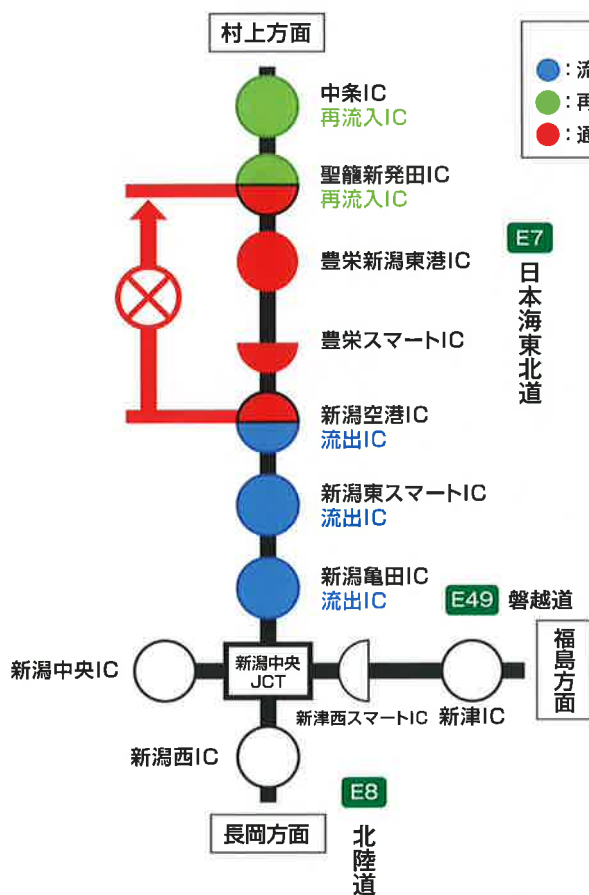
村上方面

●：流
●：再
●：通

中条IC
再流入IC

聖籠新発田IC
再流入IC

E7
日本海東北道

豊栄新潟東港IC

豊栄スマートIC

新潟空港IC
流出IC

新潟東スマートIC
流出IC

新潟亀田IC
流出IC

E49 磐越道

新潟中央IC

新潟中央JCT

新津西スマートIC

新津IC

福島方面

新潟西IC

E8
北陸道

長岡方面